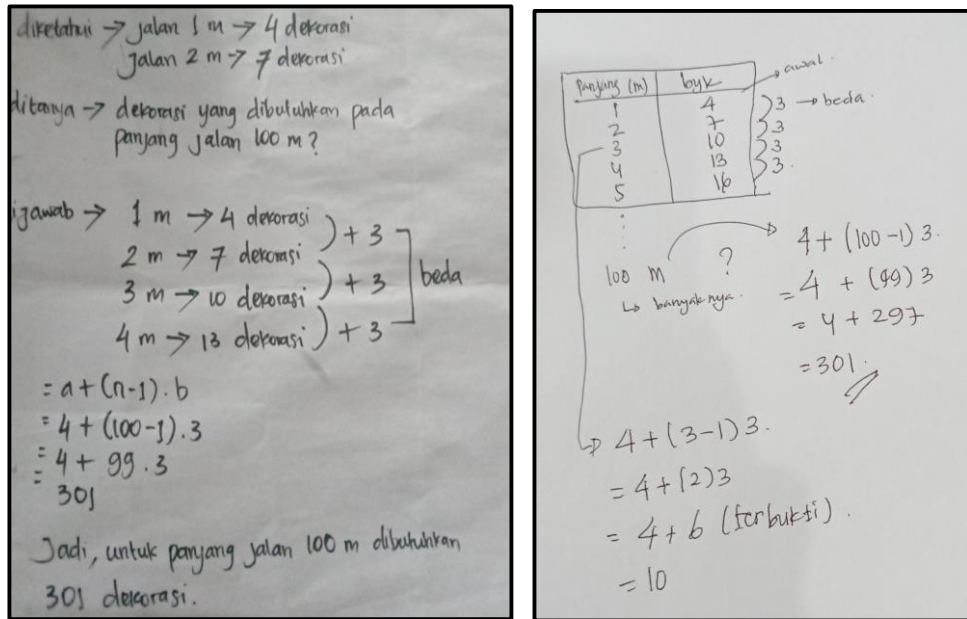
diketahui → jalan 1 m → 4 dekorasi
jalan 2 m → 7 dekorasi

ditanya → dekorasi yang dibutuhkan pada panjang jalan 100 m?

jawab → 1 m → 4 dekorasi ) + 3
2 m → 7 dekorasi ) + 3
3 m → 10 dekorasi ) + 3
4 m → 13 dekorasi
beda

$= a + (n-1) . b$
$= 4 + (100-1) . 3$
$= 4 + 99 . 3$
$= 301$

Jadi, untuk panjang jalan 100 m dibutuhkan 301 dekorasi.

| Panjang (m) | byk |
|---|---|
| 1 | 4 |
| 2 | 7 |
| 3 | 10 |
| 4 | 13 |
| 5 | 16 |

awal
3 → beda
3
3
3

⋮

100 m ?
↳ banyaknya

$4 + (100-1) 3$
$= 4 + (99) 3$
$= 4 + 297$
$= 301$

$4 + (3-1) 3$
$= 4 + (2) 3$
$= 4 + 6$ (terbukti)
$= 10$